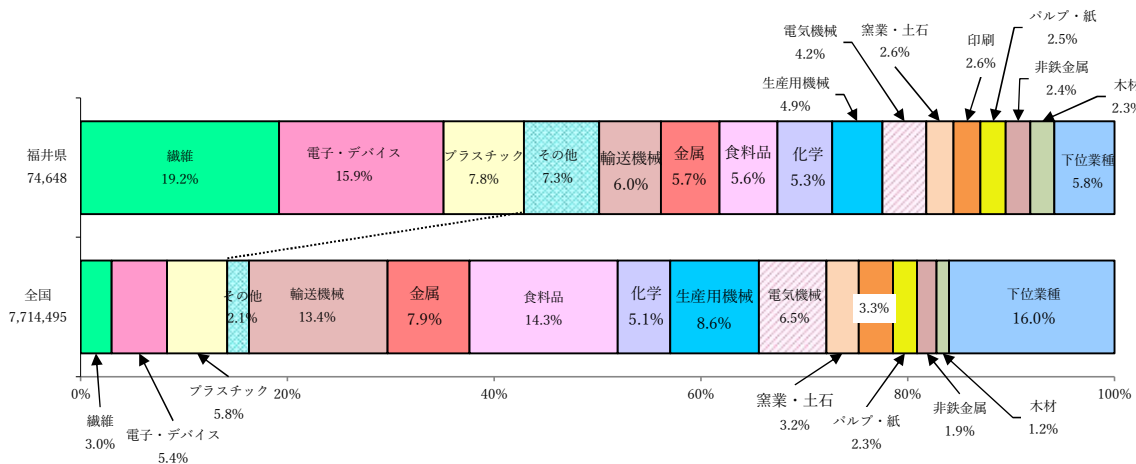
電気機械
4.2%

窯業・土石
2.6%

印刷
2.6%

パルプ・紙
2.5%

非鉄金属
2.4%

木材
2.3

生産用機械
4.9%

福井県
74,648

繊維
19.2%

電子・デバイス
15.9%

プラスチック
7.8%

その他
7.3%

輸送機械
6.0%

金属
5.7%

食料品
5.6%

化学
5.3%

下位業種
5.8%

全国
7,714,495

その他
2.1%

輸送機械
13.4%

金属
7.9%

食料品
14.3%

化学
5.1%

生産用機械
8.6%

電気機械
6.5%

3.3%

下位業種
16.0%

0%
20%
40%
60%
80%
100%

繊維
3.0%

電子・デバイス
5.4%

プラスチック
5.8%

窯業・土石
3.2%

パルプ・紙
2.3%

非鉄金属
1.9%

木材
1.2%